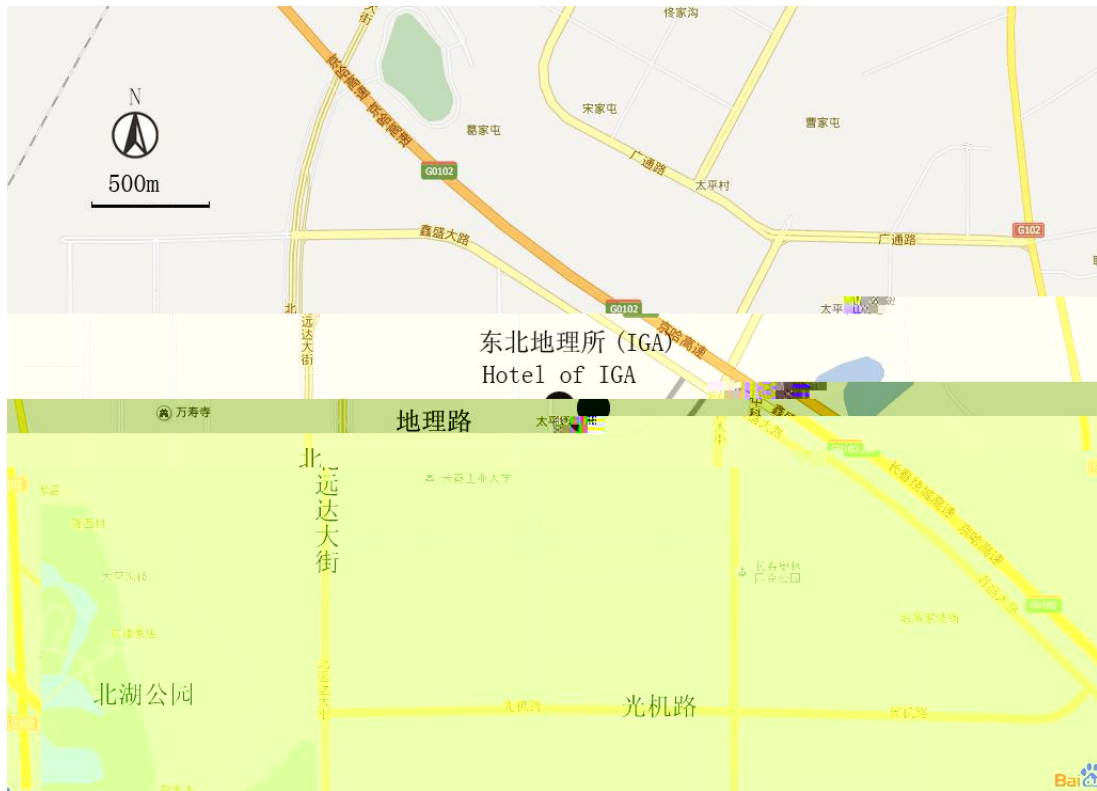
佟家沟
宋家屯
葛家屯
曹家屯
长春绕城高速
G0102
广通路
太平村
G102
鑫盛大路
广通路
北远达大街
G0102
京哈高速
太平
东北地理所(IGA)
Hotel of IGA
万寿寺
地理路
太平
北远达大街
长春工业大学
长春绕城高速
京哈高速
G0102
长春国际汽车公园
北湖公园
光机路
光机路
光机路
Bai